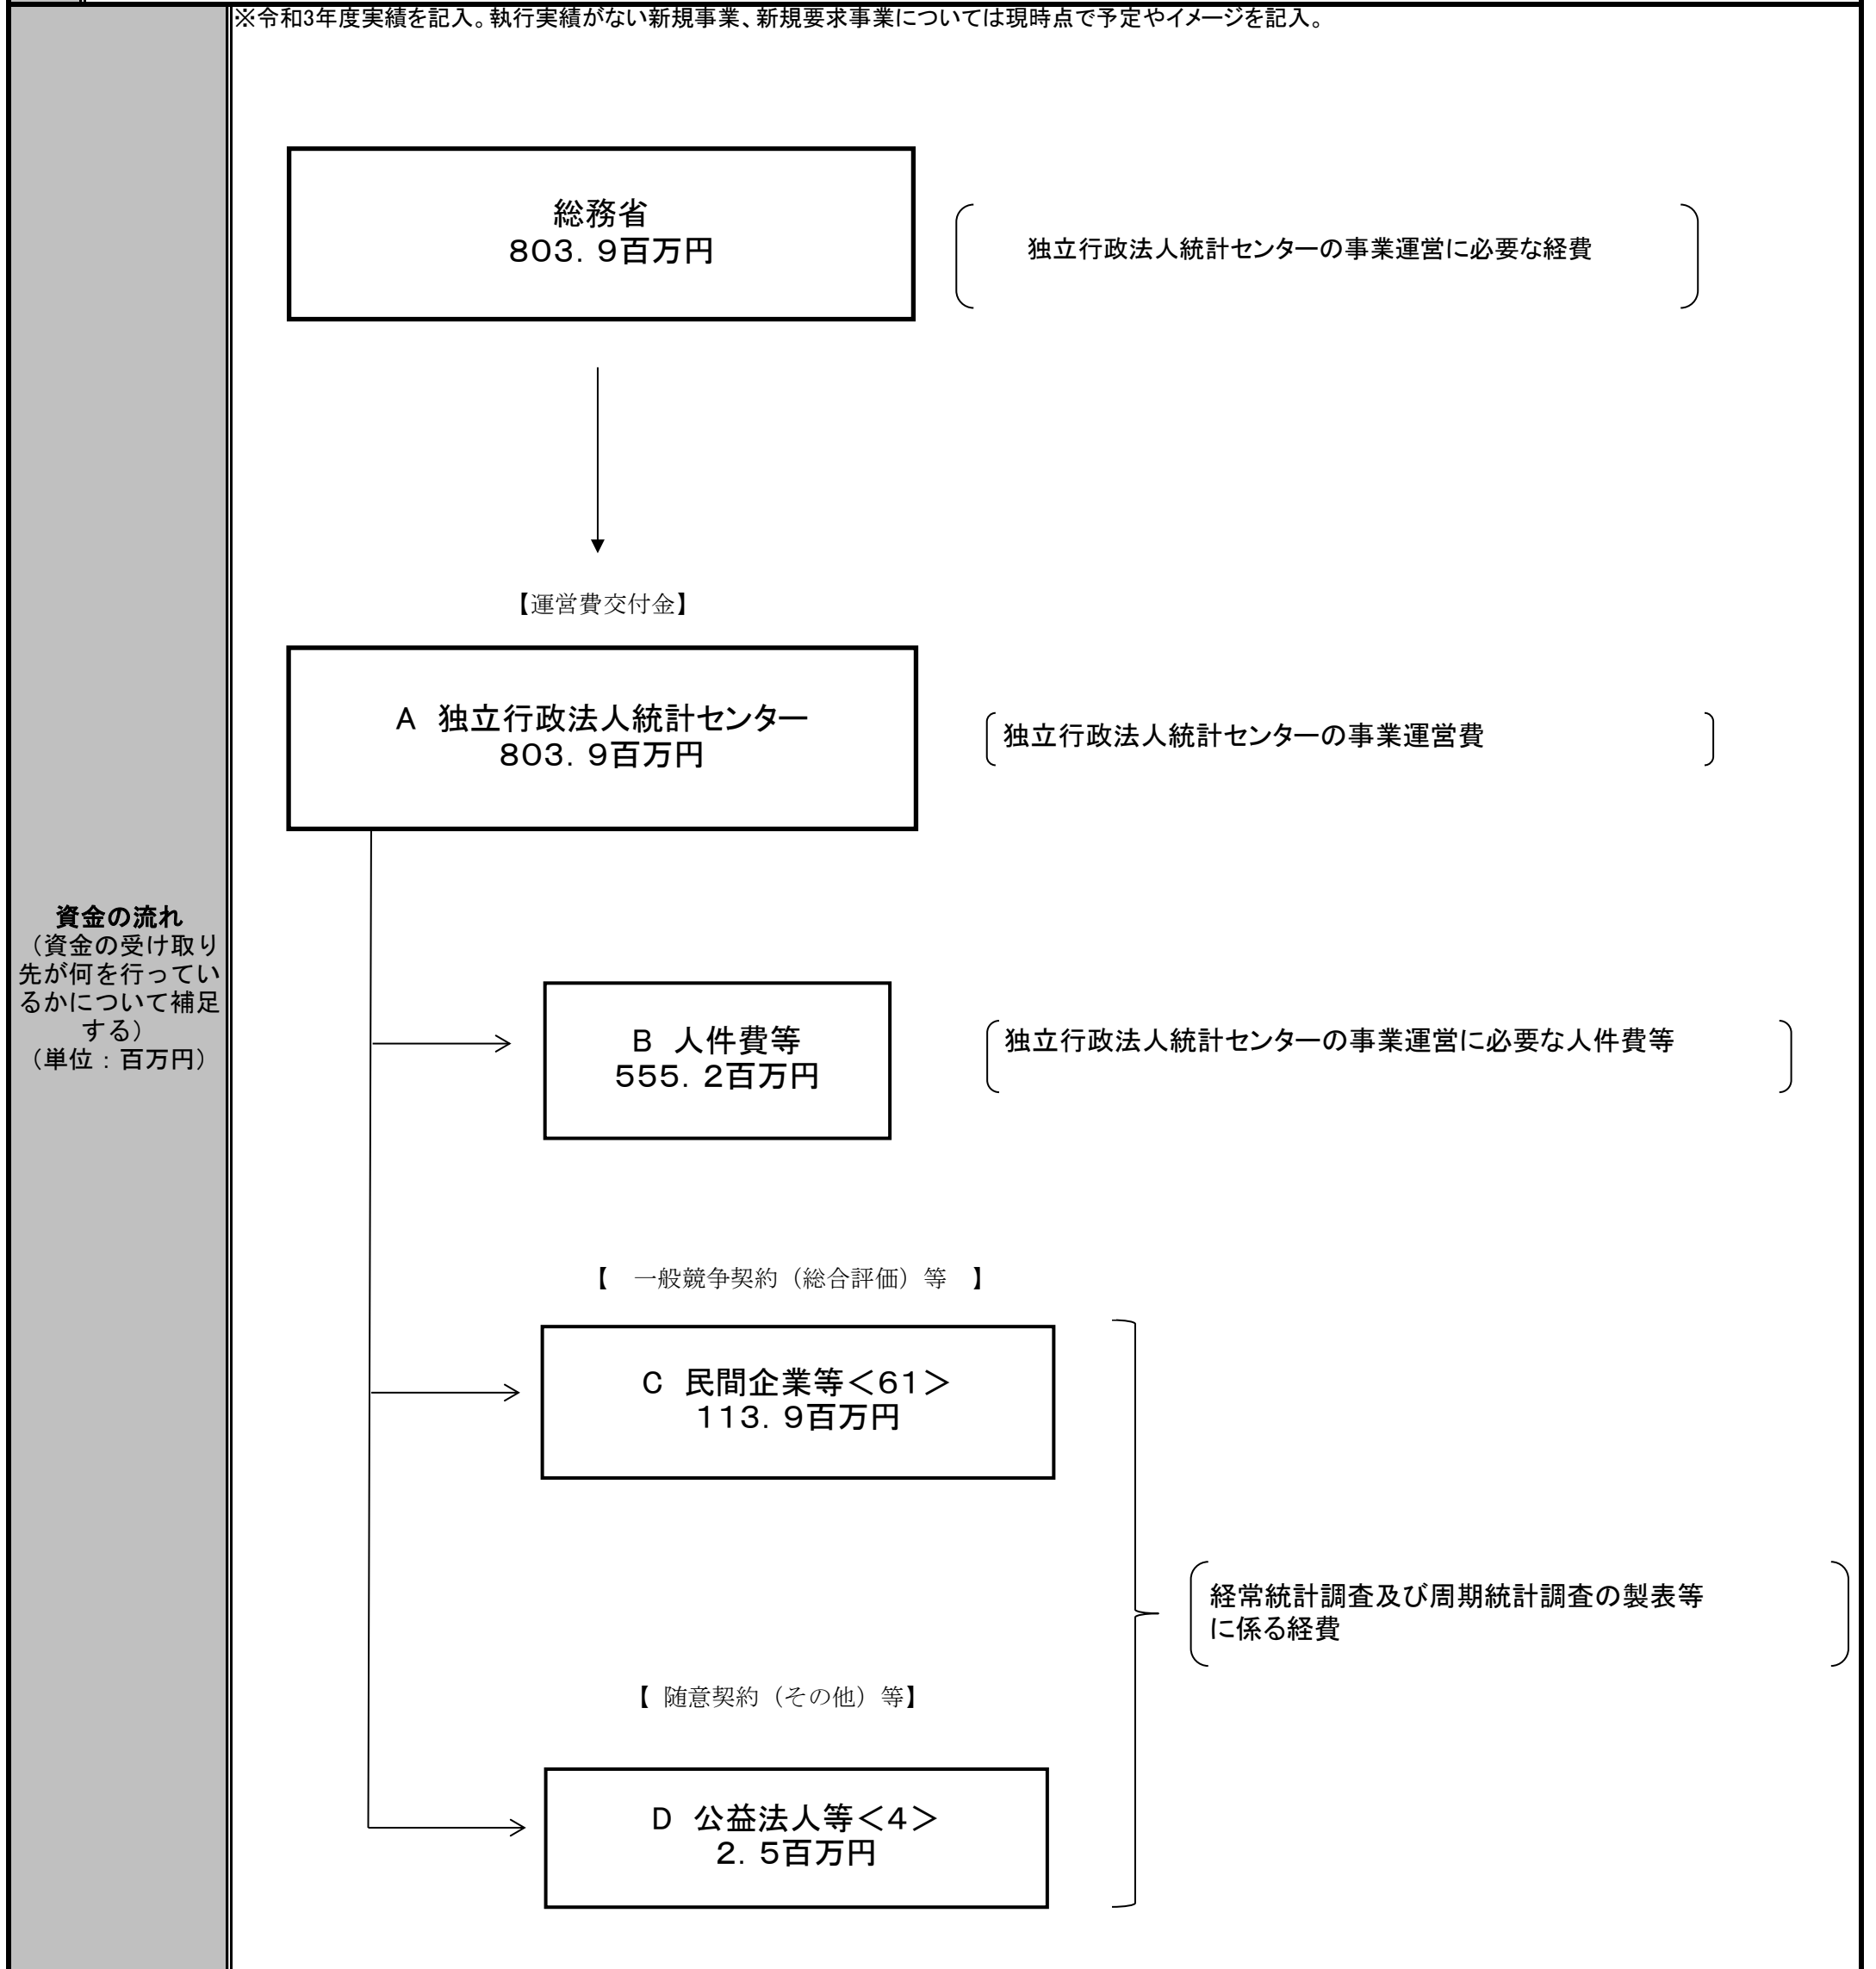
資金の流れ
（資金の受け取り先が何を行っているかについて補足する）
（単位：百万円）

※令和3年度実績を記入。執行実績がない新規事業、新規要求事業については現時点で予定やイメージを記入。

総務省
803．9百万円

独立行政法人統計センターの事業運営に必要な経費

【運営費交付金】

A 独立行政法人統計センター
803．9百万円

独立行政法人統計センターの事業運営費

B 人件費等
555．2百万円

独立行政法人統計センターの事業運営に必要な人件費等

【 一般競争契約（総合評価）等 】

C 民間企業等＜61＞
113．9百万円

経常統計調査及び周期統計調査の製表等に係る経費

【 随意契約（その他）等】

D 公益法人等＜4＞
2．5百万円